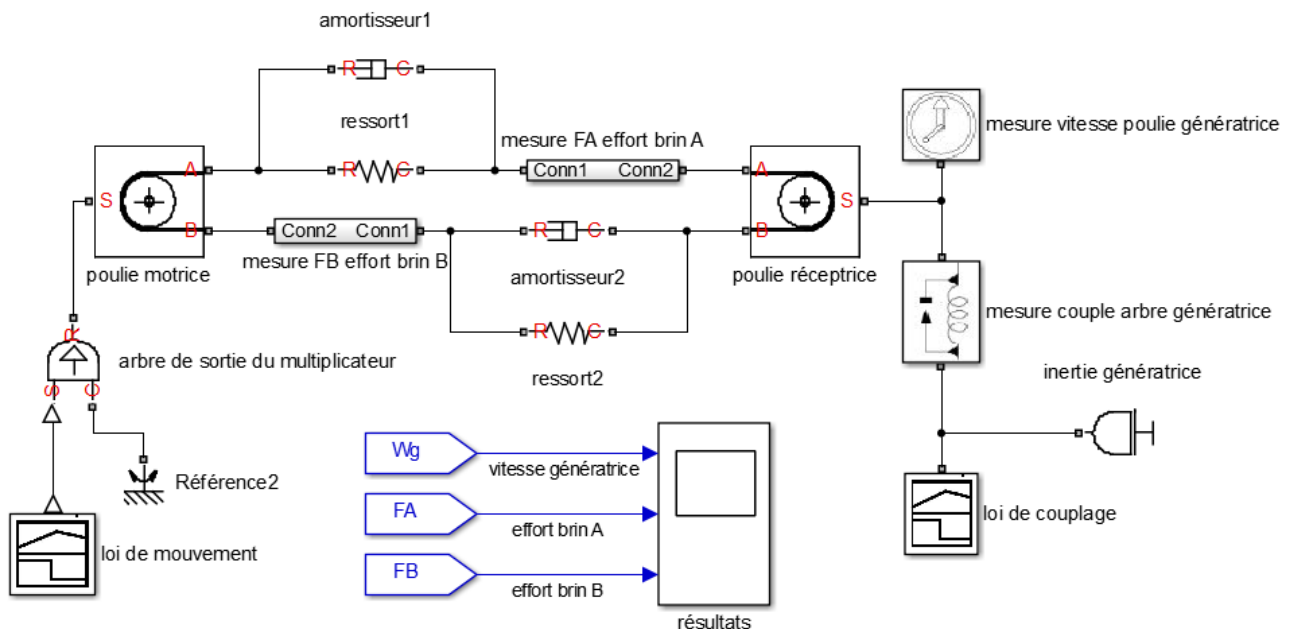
amortisseur1

R C

ressort1

R C

mesure FA effort brin A

Conn1 Conn2

mesure vitesse poulie génératrice

A
S
B

poulie motrice

Conn2 Conn1

mesure FB effort brin B

R C

amortisseur2

R C

ressort2

A
S
B

poulie réceptrice

mesure couple arbre génératrice

inertie génératrice

C
R C

arbre de sortie du multiplicateur

Référence2

loi de mouvement

Wg

vitesse génératrice

FA

effort brin A

FB

effort brin B

résultats

loi de couplage